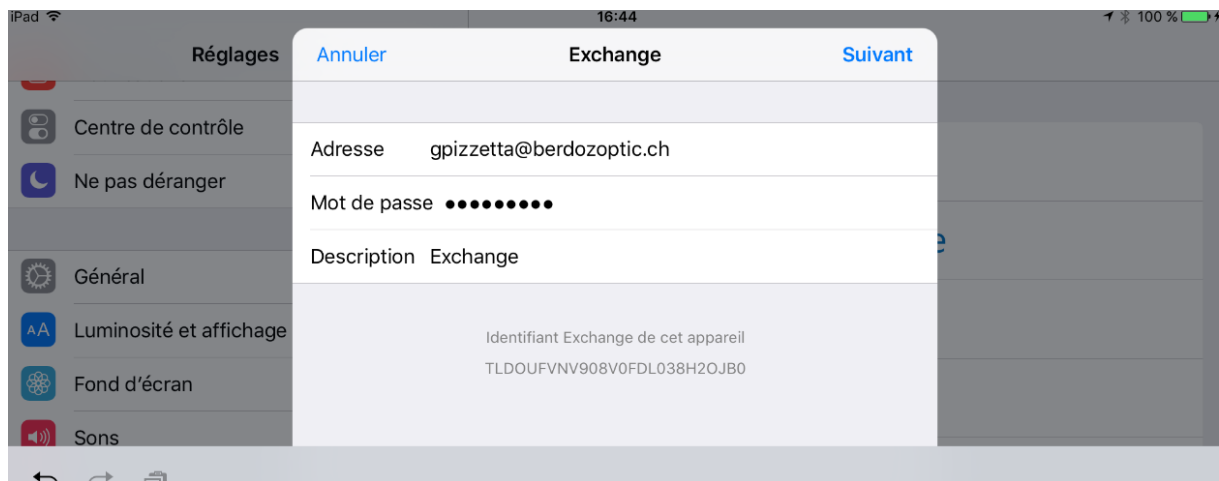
iPad 16:44 100 %

Réglages

Centre de contrôle

Ne pas déranger

Général

Luminosité et affichage

Fond d'écran

Sons

Annuler Exchange Suivant

Adresse gpizzetta@berdozoptic.ch

Mot de passe •••••••••

Description Exchange

Identifiant Exchange de cet appareil

TLDOUFVNV908V0FDL038H2OJB0